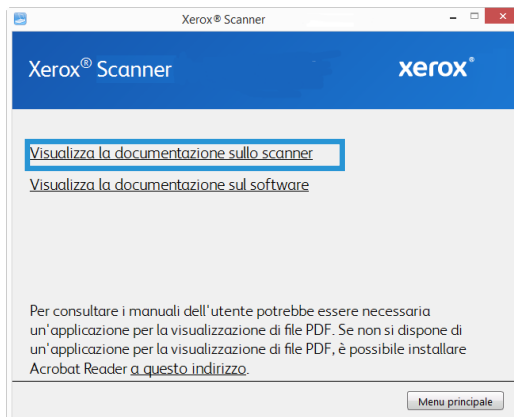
Xerox® Scanner

Xerox® Scanner

xerox®

Visualizza la documentazione sullo scanner

Visualizza la documentazione sul software

Per consultare i manuali dell'utente potrebbe essere necessaria un'applicazione per la visualizzazione di file PDF. Se non si dispone di un'applicazione per la visualizzazione di file PDF, è possibile installare Acrobat Reader a questo indirizzo.

Menu principale